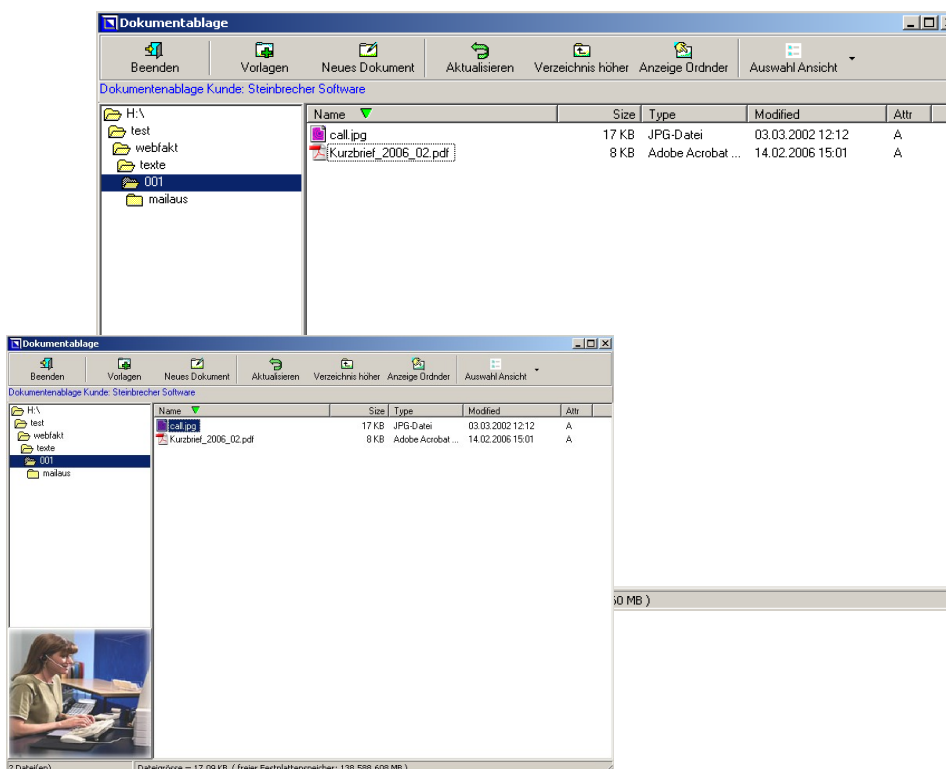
Dokumentablage

Beenden | Vorlagen | Neues Dokument | Aktualisieren | Verzeichnis höher | Anzeige Ordnder | Auswahl Ansicht

Dokumentenablage Kunde: Steinbrecher Software

H:\
test
webfakt
texte
001
mailaus

| Name | Size | Type | Modified | Attr |
|---|---|---|---|---|
| call.jpg | 17 KB | JPG-Datei | 03.03.2002 12:12 | A |
| Kurzbrief_2006_02.pdf | 8 KB | Adobe Acrobat ... | 14.02.2006 15:01 | A |

50 MB )

Dokumentablage

Beenden | Vorlagen | Neues Dokument | Aktualisieren | Verzeichnis höher | Anzeige Ordnder | Auswahl Ansicht

Dokumentenablage Kunde: Steinbrecher Software

H:\
test
webfakt
texte
001
mailaus

| Name | Size | Type | Modified | Attr |
|---|---|---|---|---|
| call.jpg | 17 KB | JPG-Datei | 03.03.2002 12:12 | A |
| Kurzbrief_2006_02.pdf | 8 KB | Adobe Acrobat ... | 14.02.2006 15:01 | A |

2 Datei(en) | Dateigrösse = 17,09 KB ( freier Festplattenspeicher: 138.588,608 MB )